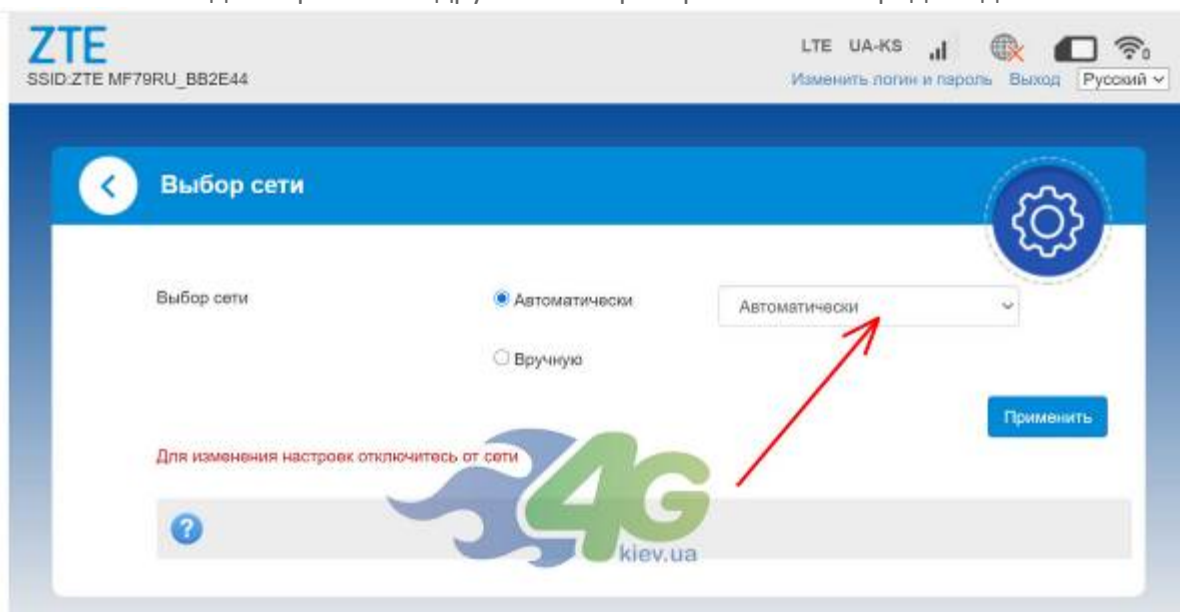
ZTE
SSID:ZTE MF79RU_BB2E44

LTE UA-KS
Изменить логин и пароль Выход Русский

Выбор сети

Выбор сети
Автоматически
Автоматически
Вручную

Применить

Для изменения настроек отключитесь от сети

?

4G
kiev.ua